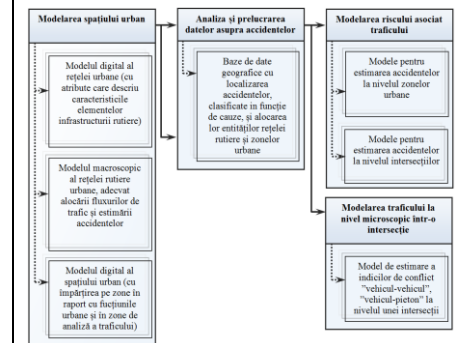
Modelarea spațiului urban

Modelul digital al rețelei urbane (cu atribute care descriu caracteristicile elementelor infrastructurii rutiere)

Modelul macroscopic al rețelei rutiere urbane, adecvat alocării fluxurilor de trafic și estimării accidentelor

Modelul digital al spațiului urban (cu împărțirea pe zone în raport cu fucțiunile urbane și în zone de analiză a traficului)

Analiza și prelucrarea datelor asupra accidentelor

Baze de date geografice cu localizarea accidentelor, clasificate în funcție de cauze, și alocarea lor entităților rețelei rutiere și zonelor urbane

Modelarea riscului asociat traficului

Modele pentru estimarea accidentelor la nivelul zonelor urbane

Modele pentru estimarea accidentelor la nivelul intersecțiilor

Modelarea traficului la nivel microscopic intr-o intersecție

Model de estimare a indicilor de conflict "vehicul-vehicul", "vehicul-pieton" la nivelul unei intersecții